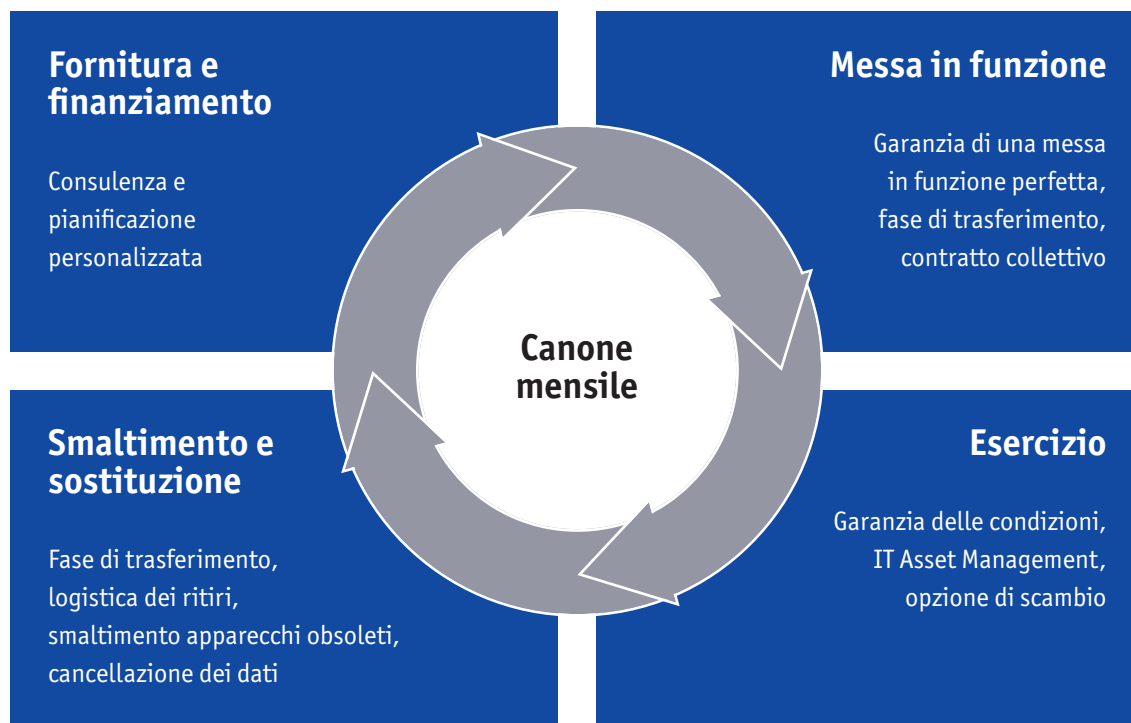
Fornitura e finanziamento

Consulenza e pianificazione personalizzata

Messa in funzione

Garanzia di una messa in funzione perfetta, fase di trasferimento, contratto collettivo

Canone mensile

Smaltimento e sostituzione

Fase di trasferimento, logistica dei ritiri, smaltimento apparecchi obsoleti, cancellazione dei dati

Esercizio

Garanzia delle condizioni, IT Asset Management, opzione di scambio